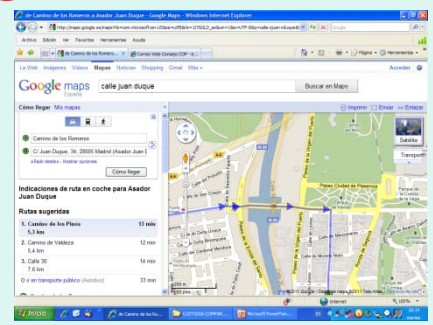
de Camino de los Romeros a Asador Juan Duque - Google Maps - Windows Internet Explorer

http://maps.google.es/maps?f=d&source=s_d&saddr=

Google

Archivo Edición Ver Favoritos Herramientas Ayuda

de Camino de los Romero...

Correo Web Consejo COP - c...

Página

Herramientas

La Web Imágenes Vídeos Mapas Noticias Shopping Gmail Más »

Acceder

Google maps España

calle juan duque

Buscar en Maps

Cómo llegar Mis mapas

Imprimir Enviar Enlazar

Camino de los Romeros

C/ Juan Duque, 34, 28005 Madrid (Asador Juan D

Añadir destino - Mostrar opciones

Cómo llegar

Indicaciones de ruta en coche para Asador Juan Duque

Rutas sugeridas

| | | |
|---|---|---|
| 1. Camino de los Pinos 5,3 km | | 13 min |
| 2. Camino de Valdeza 5,4 km | | 12 min |
| 3. Calle 30 7,6 km | | 14 min |
| O en transporte público (Autobús) | | 33 min |

Satélite

Transporte

Paseo Ciudad de Plasencia

Paseo de la Virgen del Puerto

A-5

Internet

100%

Inicio

de Camino de los Ro...

CUTOSSA COMPAR...

Microsoft PowerPoint...

ES